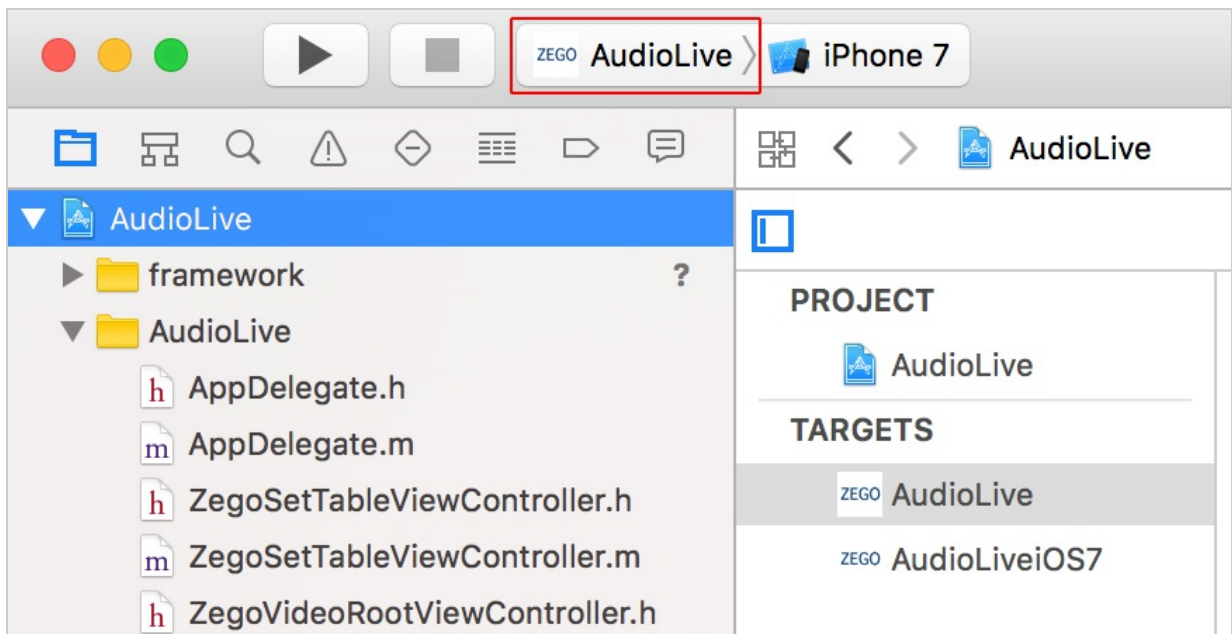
ZEGO AudioLive iPhone 7

AudioLive

AudioLive
framework ?
AudioLive
h AppDelegate.h
m AppDelegate.m
h ZegoSetTableViewController.h
m ZegoSetTableViewController.m
h ZegoVideoRootViewController.h

PROJECT
AudioLive
TARGETS
ZEGO AudioLive
ZEGO AudioLiveiOS7